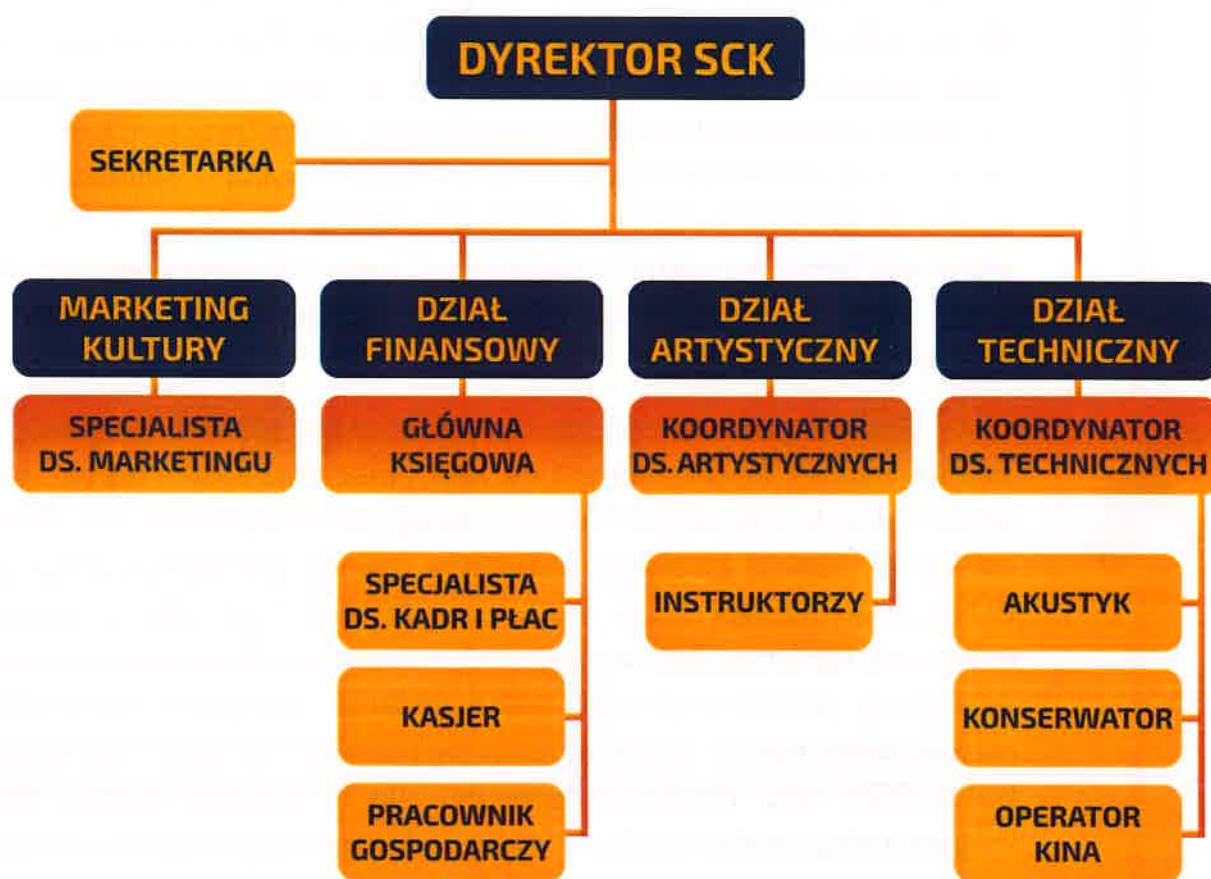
DYREKTOR SCK

SEKRETARKA

MARKETING KULTURY

DZIAŁ FINANSOWY

DZIAŁ ARTYSTYCZNY

DZIAŁ TECHNICZNY

SPECJALISTA DS. MARKETINGU

GŁÓWNA KSIĘGOWA

KOORDYNATOR DS. ARTYSTYCZNYCH

KOORDYNATOR DS. TECHNICZNYCH

SPECJALISTA DS. KADR I PŁAC

KASJER

PRACOWNIK GOSPODARCZY

INSTRUKTORZY

AKUSTYK

KONSERWATOR

OPERATOR KINA